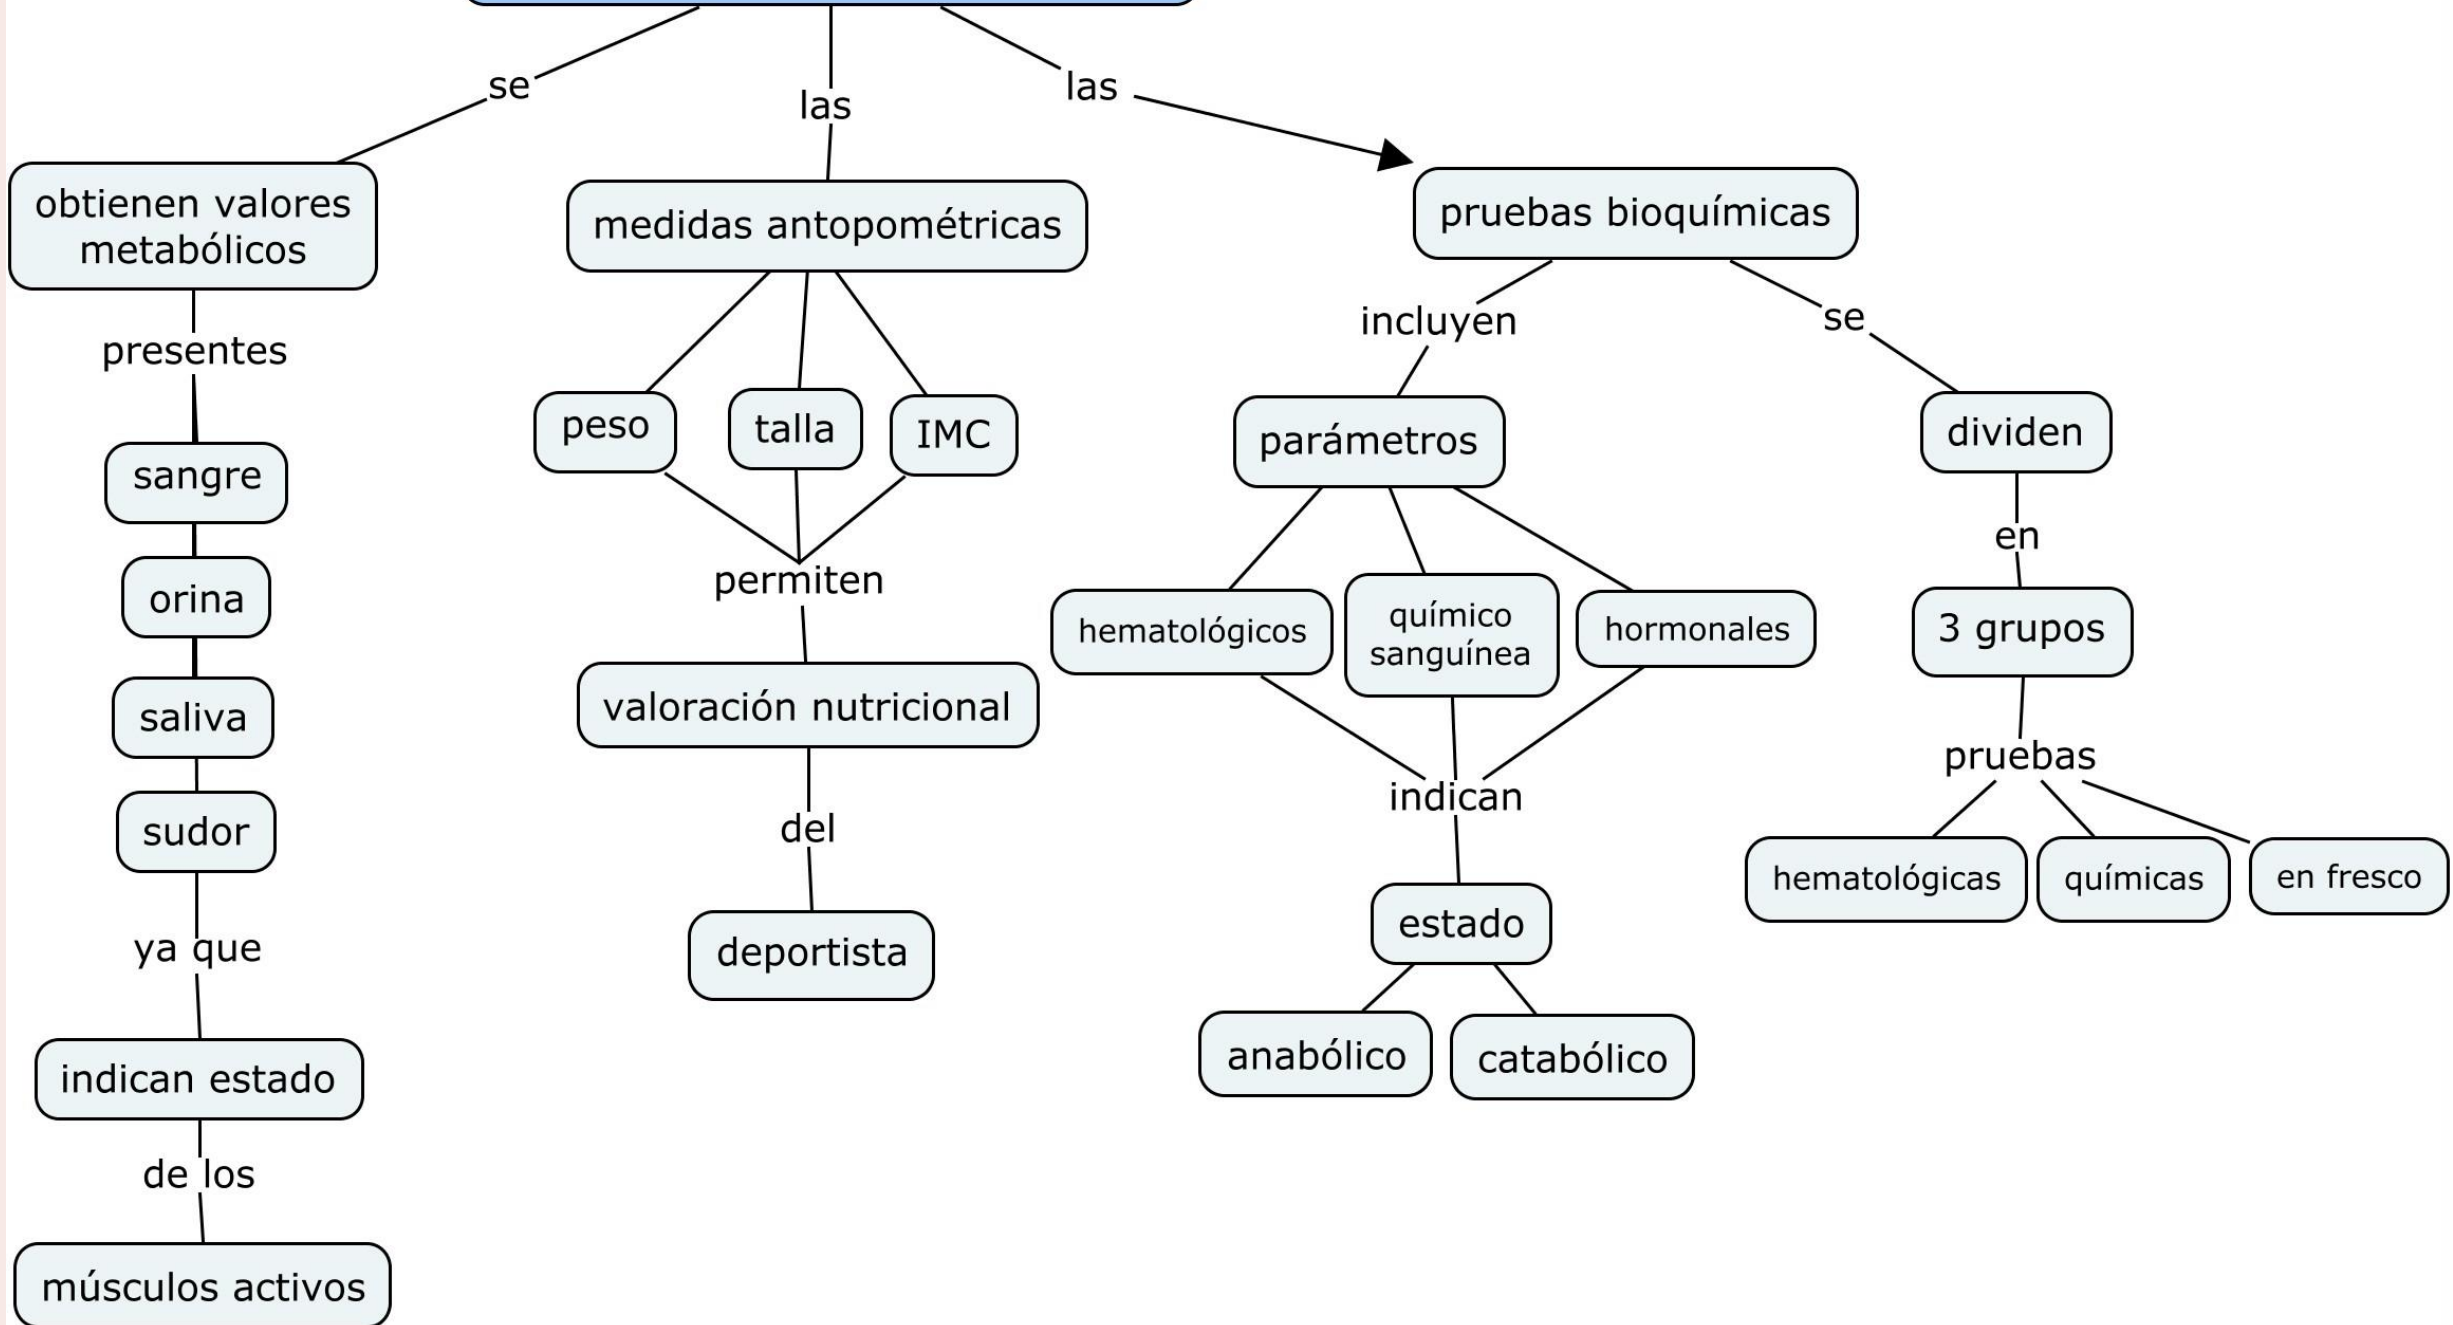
se

las

las

obtienen valores metabólicos

presentes

sangre

orina

saliva

sudor

ya que

indican estado

de los

músculos activos

medidas antopométricas

peso

talla

IMC

permiten

valoración nutricional

del

deportista

pruebas bioquímicas

incluyen

se

parámetros

hematológicos

químico sanguínea

hormonales

indican

estado

anabólico

catabólico

dividen

en

3 grupos

pruebas

hematológicas

químicas

en fresco